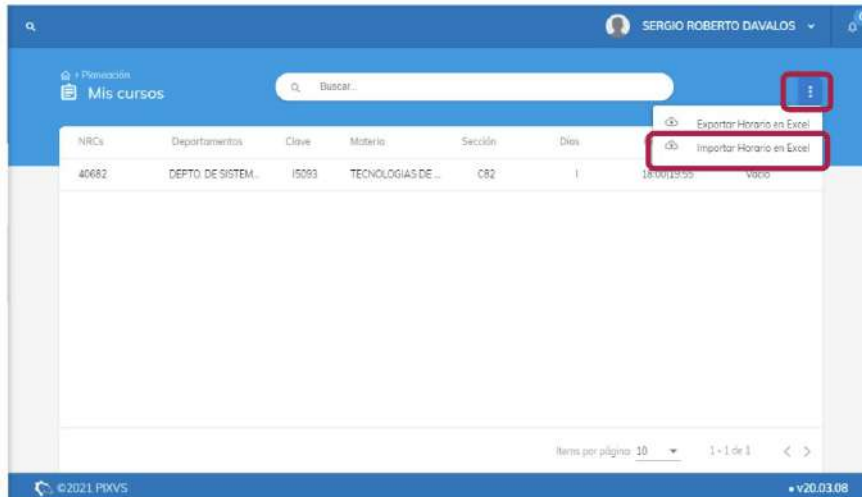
SERGIO ROBERTO DAVALOS

> Planeación
Mis cursos

Buscar...

Exportar Horario en Excel
Importar Horario en Excel

| NRCs | Departamentos | Clave | Materia | Sección | Días | | |
|---|---|---|---|---|---|---|---|
| 40682 | DEPTO. DE SISTEM... | I5093 | TECNOLOGIAS DE ... | C82 | I | 18:00/19:55 | Vacío |

Items por página: 10 1 - 1 de 1

©2021 PIXVS
• v20.03.08